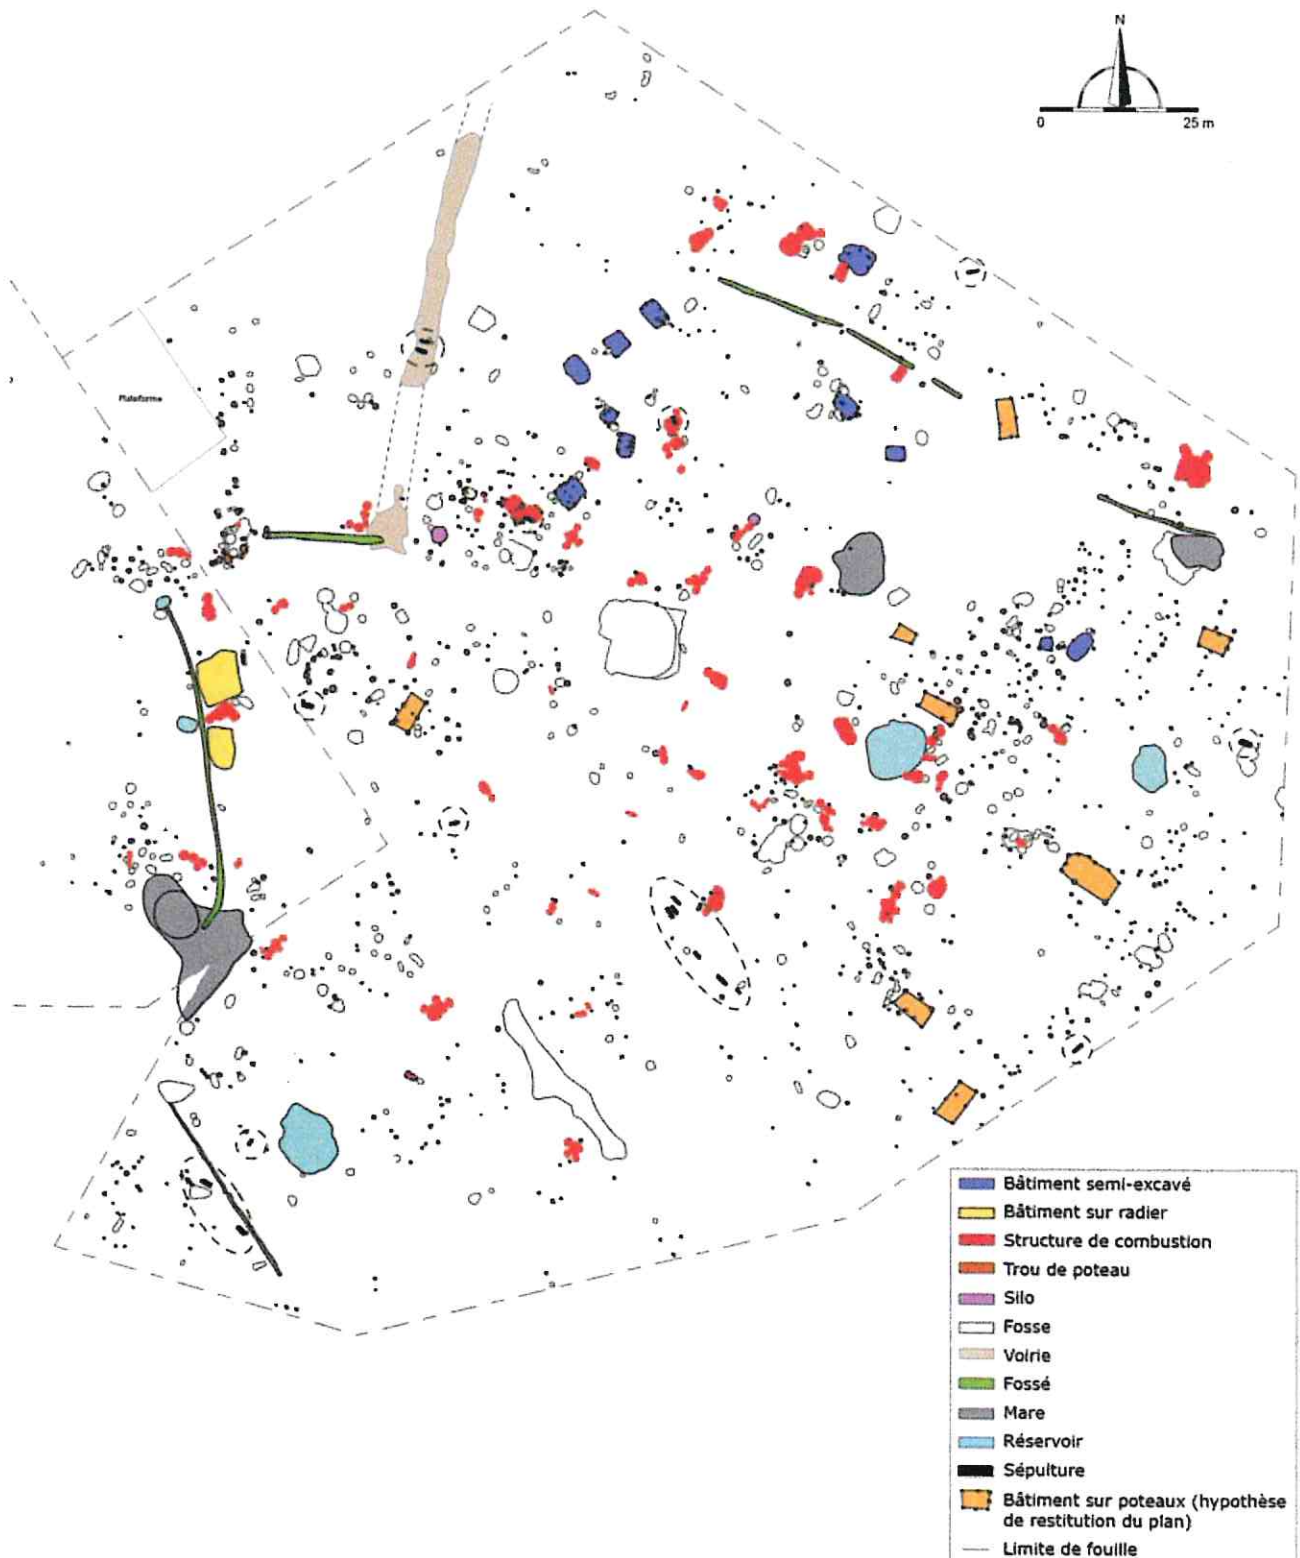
N

0

25 m

Plateforme

Bâtiment semi-excavé
Bâtiment sur radier
Structure de combustion
Trou de poteau
Silo
Fosse
Voirie
Fossé
Mare
Réservoir
Sépulture
Bâtiment sur poteaux (hypothèse de restitution du plan)
Limite de fouille